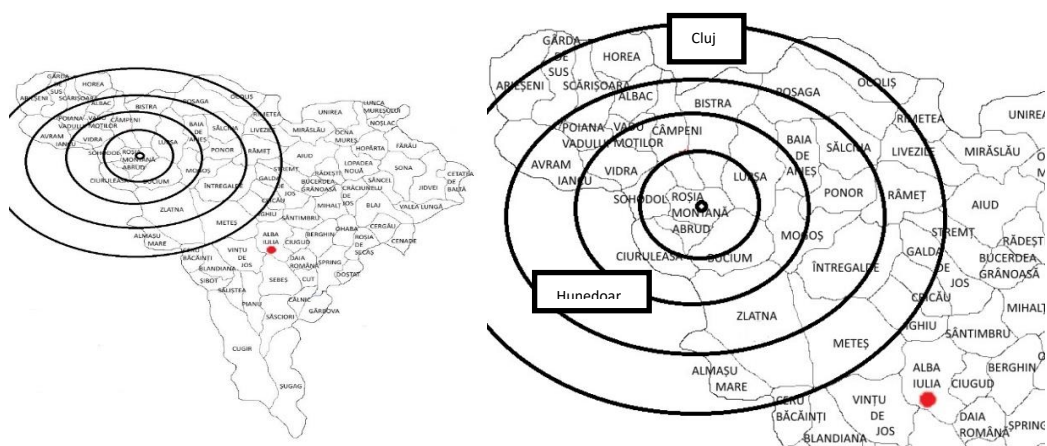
GÂRDA HOREA SUS ARIEȘENI SCĂRIȘOARA ALBAC BISTRA POSAGA OCOLIȘ UNIREA LUNCA MUREȘULUI NOȘLAC POIANA VADU CÂMPENI VADULUI MOȚILOR AVRAM IANCU VIDRA SOHODOL ROȘIA MONTANĂ ABRUD LUPȘA BAIA DE ARIEȘ SĂLCIUA LIVEZILE MIRĂSLĂU OCNA MUREȘ HOPÂRTA FĂRĂU PONOR RÂMEȚ AIUD CIURULEASA BUCIUM MOGOȘ ÎNTREGALDE STREMȚ GALDA DE JOS RĂDEȘTI BUCERDEA GRÂNOASĂ LOPADEA NOUĂ CRĂCIUNELU DE JOS SONA JIDVEI CETATEA DE BALTĂ ZLATNA CRICĂU SÂNCEL BLAJ VALEA LUNGĂ IGHIU ȘANTIMBRU METEȘ BERGHIN OHABA CERGĂU ALMAȘU MARE ALBA IULIA CIUGUD ROȘIA DE SECAȘ CENADE BĂCĂINȚI VINȚU DE JOS DAIA ROMÂNĂ SPRING BLANDIANA SEBEȘ CUT DOSTAT ȘIBOT SĂLIȘTEA PIANU CÂLNIC GÂRBOVA SĂSCIORI CUGIR ȘUGAG

Cluj

GÂRDA DE SUS HOREA ARIEȘENI SCĂRIȘOARA ALBAC BISTRA POSAGA OCOLIȘ RIMETEA UNIREA POIANA VADU CÂMPENI VADULUI MOȚILOR BAIA DE ARIEȘ SĂLCIUA LIVEZILE MIRĂSLĂU AVRAM IANCU VIDRA LUPȘA PONOR RÂMEȚ AIUD SOHODOL ROȘIA MONTANĂ ABRUD STREMȚ RĂDEȘTI BUCERDEA GRÂNOASĂ MOGOȘ GALDA DE JOS CIURULEASA BUCIUM ÎNTREGALDE CRICĂU MIHALȚ

Hunedoar

ZLATNA IGHIU ȘANTIMBRU METEȘ ALBA IULIA BERGHIN CIUGUD ALMAȘU MARE CERU BĂCĂINȚI VINȚU DE JOS DAIA ROMÂNĂ SPRING BLANDIANA